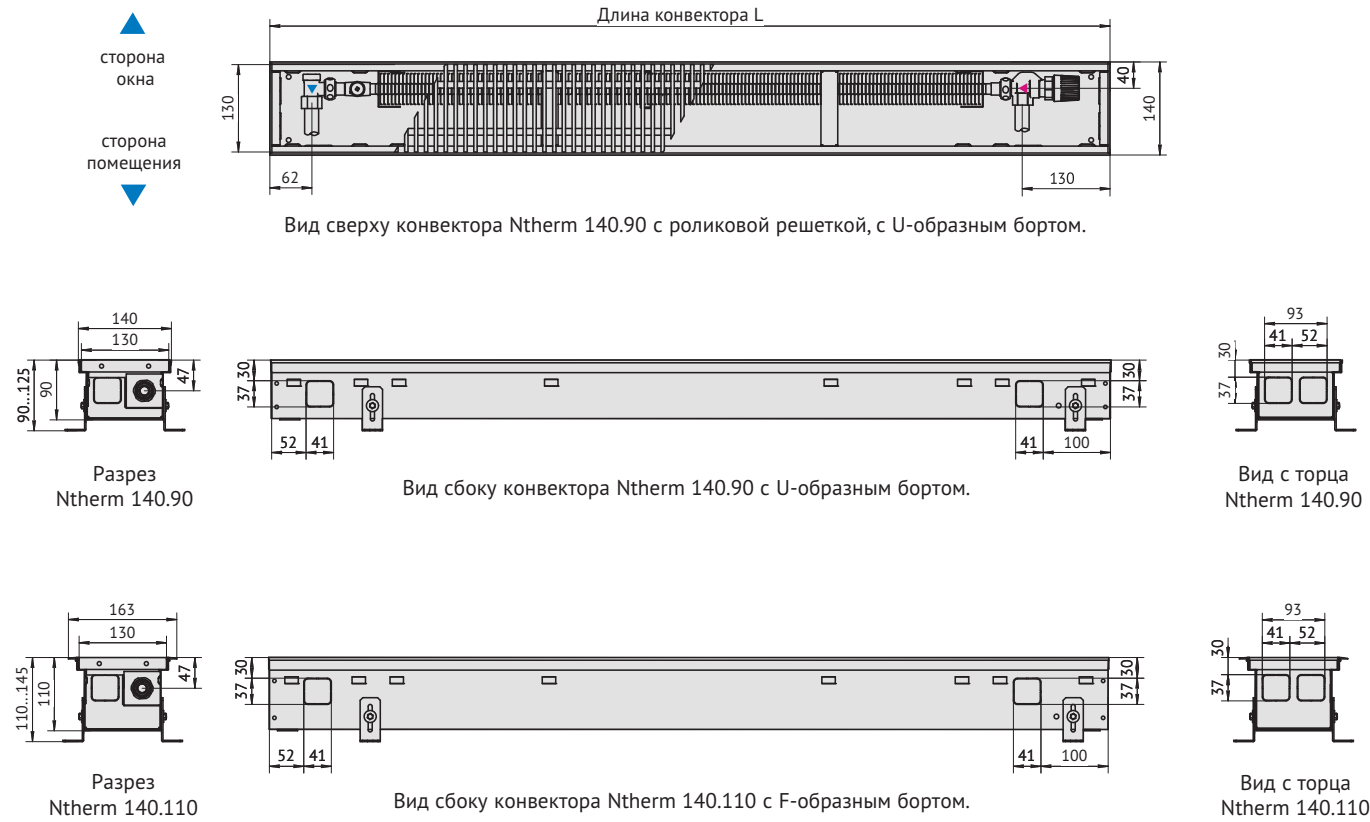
сторона окна

сторона помещения

Длина конвектора L

130

62

40

140

130

Вид сверху конвектора Ntherm 140.90 с роликовой решеткой, с U-образным бортом.

140
130
90...125
90
47

Разрез Ntherm 140.90

37 30
52 41
41 100
37 30

Вид сбоку конвектора Ntherm 140.90 с U-образным бортом.

93
41 52
30
37

Вид с торца Ntherm 140.90

163
130
110...145
110
47

Разрез Ntherm 140.110

37 30
52 41
41 100
37 30

Вид сбоку конвектора Ntherm 140.110 с F-образным бортом.

93
41 52
30
37

Вид с торца Ntherm 140.110